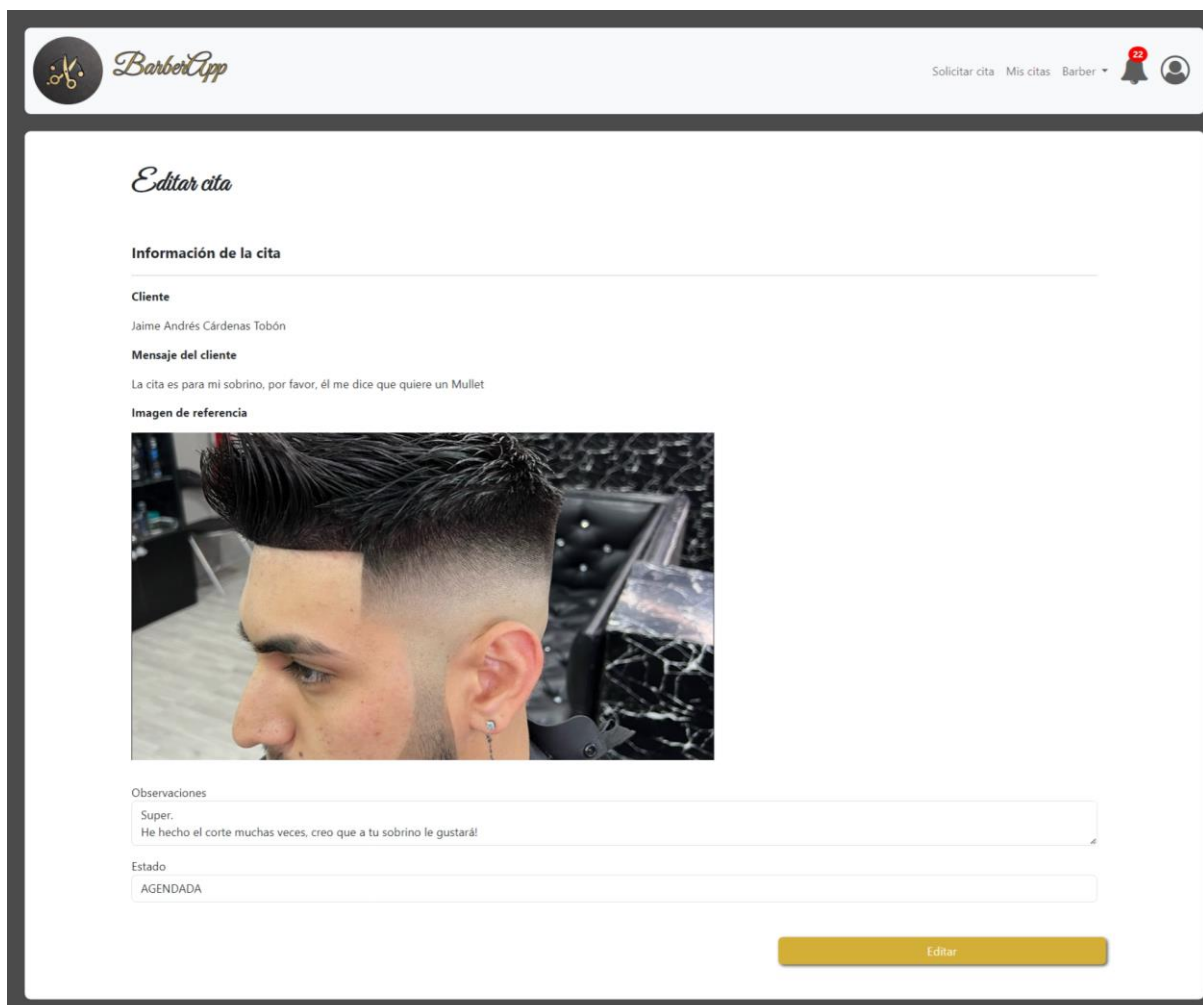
BarberApp

Solicitar cita Mis citas Barber ▾ 22

Editar cita

Información de la cita

Cliente

Jaime Andrés Cárdenas Tobón

Mensaje del cliente

La cita es para mi sobrino, por favor, él me dice que quiere un Mullet

Imagen de referencia

Observaciones

Super.
He hecho el corte muchas veces, creo que a tu sobrino le gustará!

Estado

AGENDADA

Editar